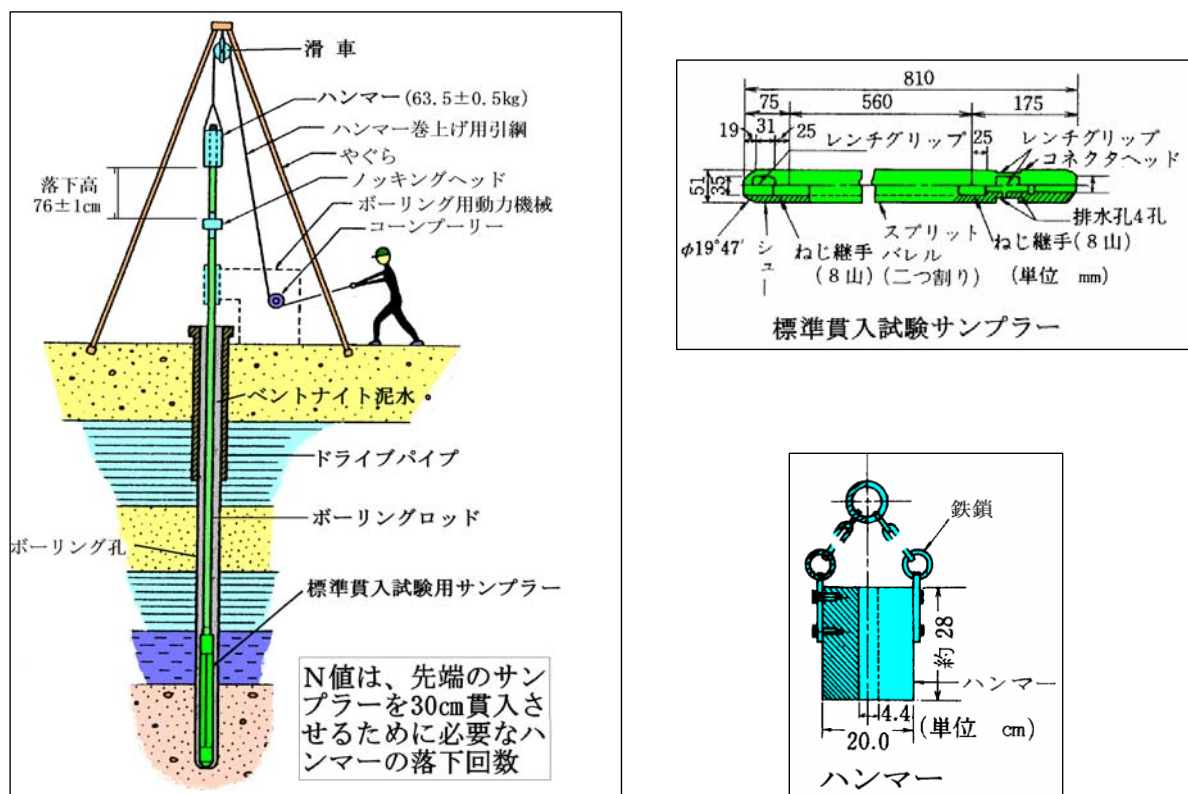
滑 車

ハンマー(63.5±0.5kg)

ハンマー巻上げ用引綱

やぐら

落下高 76±1cm

ノッキングヘッド

ボーリング用動力機械

コーンプーリー

ベントナイト泥水

ドライブパイプ

ボーリングロッド

ボーリング孔

標準貫入試験用サンプラー

N値は、先端のサンプラーを30cm貫入させるために必要なハンマーの落下回数

810

75

560

175

19

31

25

レンチグリップ

25

レンチグリップ

コネクタヘッド

51

35

排水孔4孔

φ19°47′

シュー

ねじ継手(8山)

スプリットバレル(二つ割り)

ねじ継手(8山)

(単位 mm)

標準貫入試験サンプラー

鉄鎖

約 28

ハンマー

4.4

(単位 cm)

20.0

ハンマー